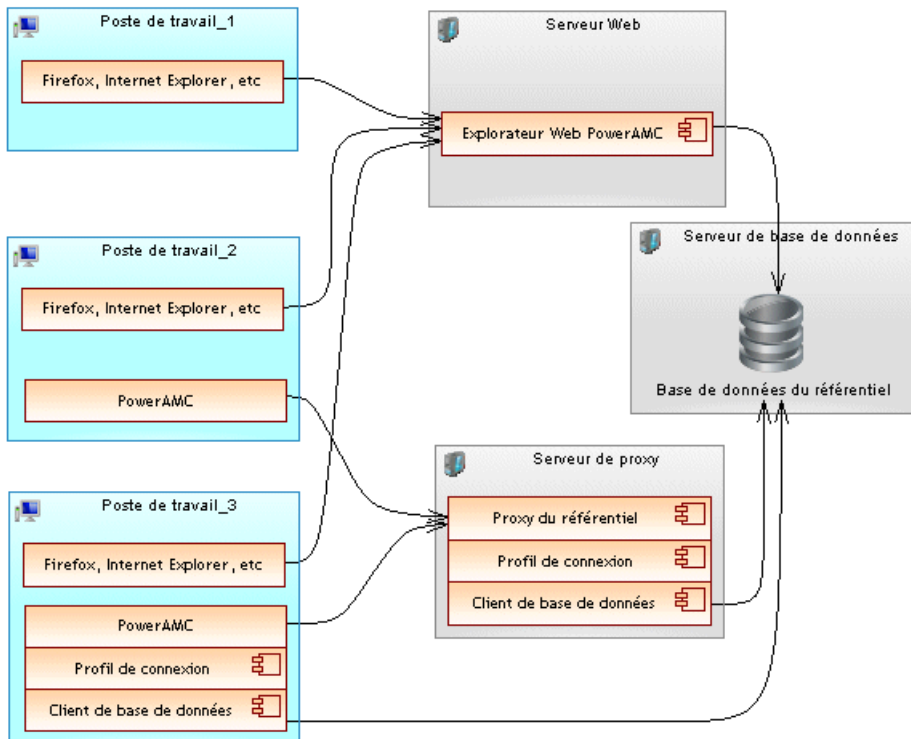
Poste de travail_1

Firefox, Internet Explorer, etc

Serveur Web

Explorateur Web PowerAMC

Serveur de base de données

Base de données du référentiel

Poste de travail_2

Firefox, Internet Explorer, etc

PowerAMC

Serveur de proxy

Proxy du référentiel

Profil de connexion

Client de base de données

Poste de travail_3

Firefox, Internet Explorer, etc

PowerAMC

Profil de connexion

Client de base de données